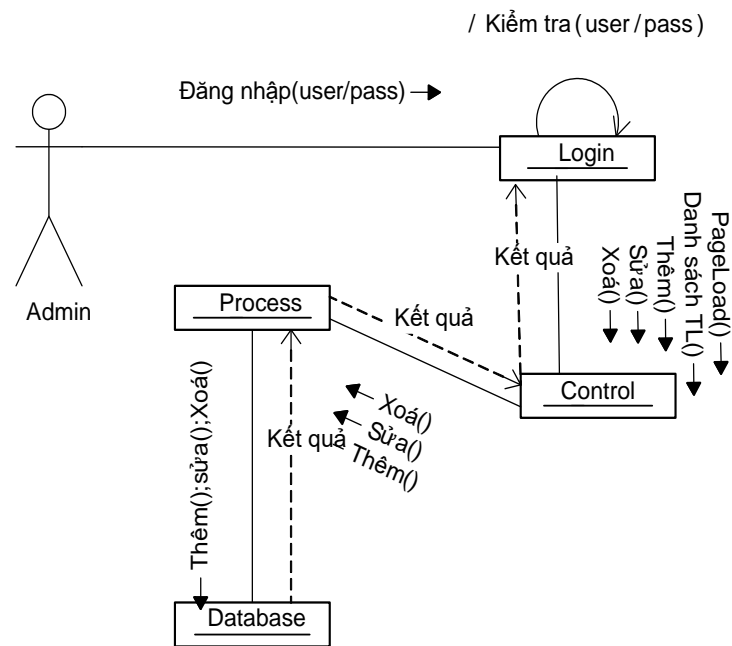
/ Kiểm tra (user / pass)

Đăng nhập(user/pass) →

Login

Admin

Kết quả

PageLoad() →
Danh sách TL() →
Thêm() →
Sửa() →
Xoá() →

Process

Kết quả

Control

← Xoá()
← Sửa()
Thêm()

Kết quả

Thêm();sửa();Xoá() →

Database